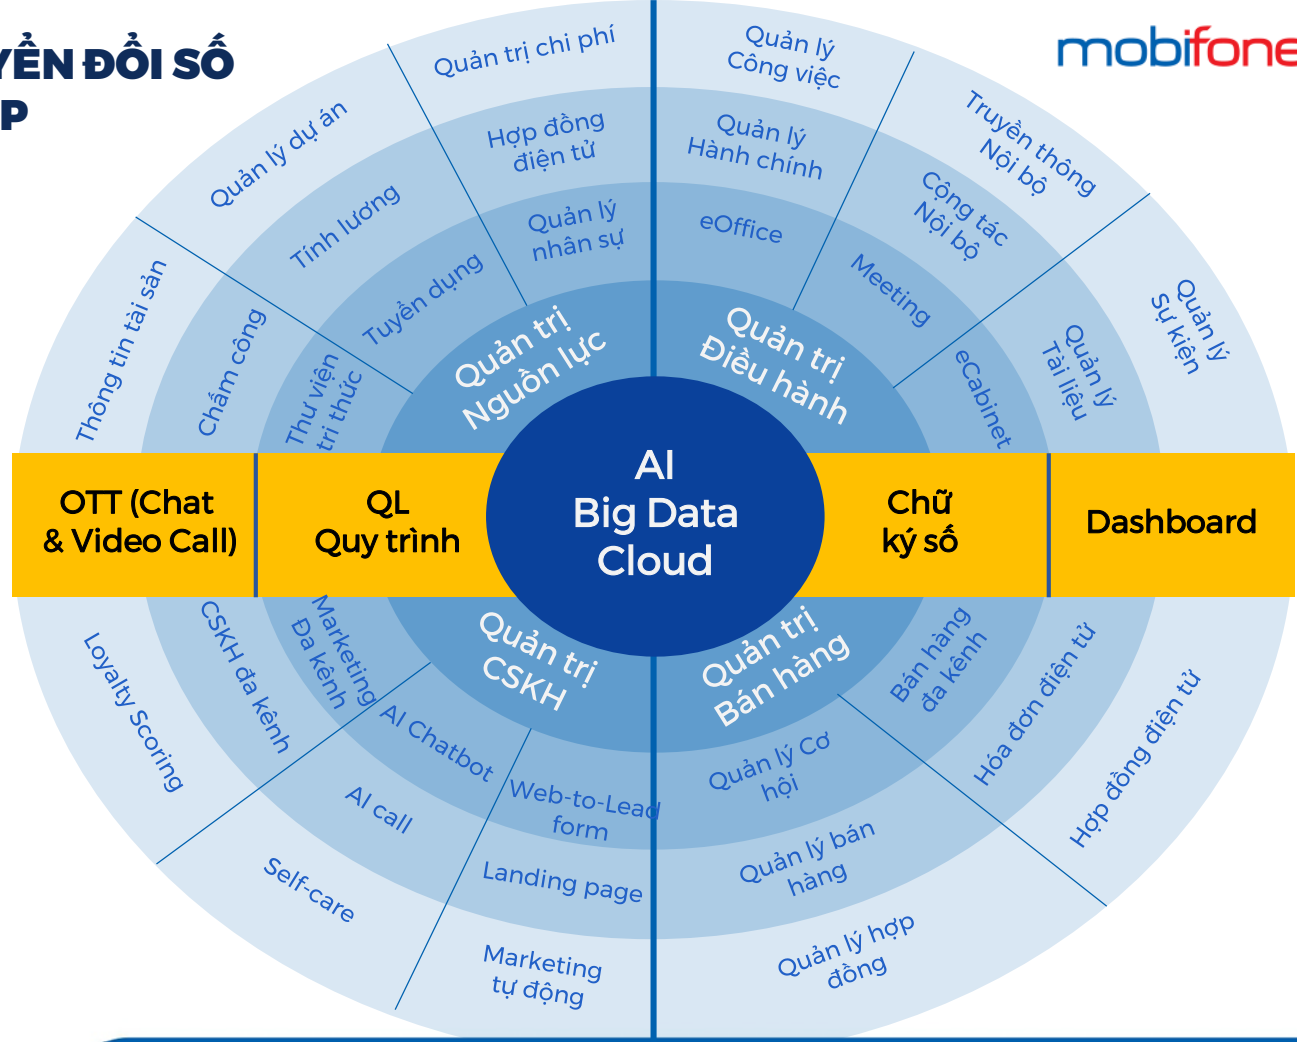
YỂN ĐỔI SỐ
P

mobifone

AI
Big Data
Cloud

Quản trị Nguồn lực

Quản lý nhân sự

Tuyển dụng

Thư viện tri thức

Hợp đồng điện tử

Tính lương

Chấm công

Quản trị chi phí

Quản lý dự án

Thông tin tài sản

Quản trị Điều hành

eOffice

Meeting

eCabinet

Quản lý Hành chính

Công tác Nội bộ

Quản lý Tài liệu

Quản lý Công việc

Truyền thông Nội bộ

Quản lý Sự kiện

OTT (Chat & Video Call)

QL Quy trình

Chữ ký số

Dashboard

Quản trị CSKH

Marketing Đa kênh

AI Chatbot

Web-to-Lead form

CSKH đa kênh

AI call

Landing page

Loyalty Scoring

Self-care

Marketing tự động

Quản trị Bán hàng

Bán hàng đa kênh

Quản lý Cơ hội

Hóa đơn điện tử

Quản lý bán hàng

Hợp đồng điện tử

Quản lý hợp đồng